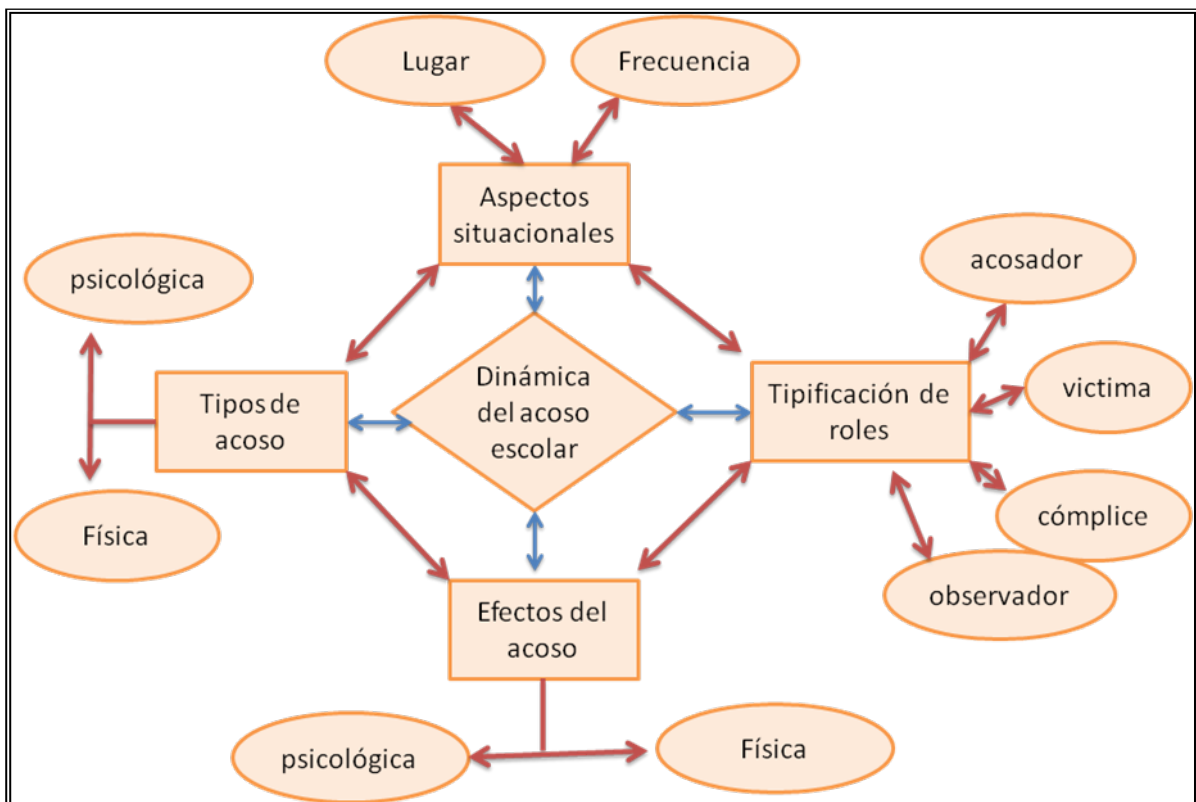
Lugar

Frecuencia

Aspectos situacionales

psicológica

acosador

Dinámica del acoso escolar

Tipos de acoso

Tipificación de roles

victima

cómplice

Física

observador

Efectos del acoso

psicológica

Física